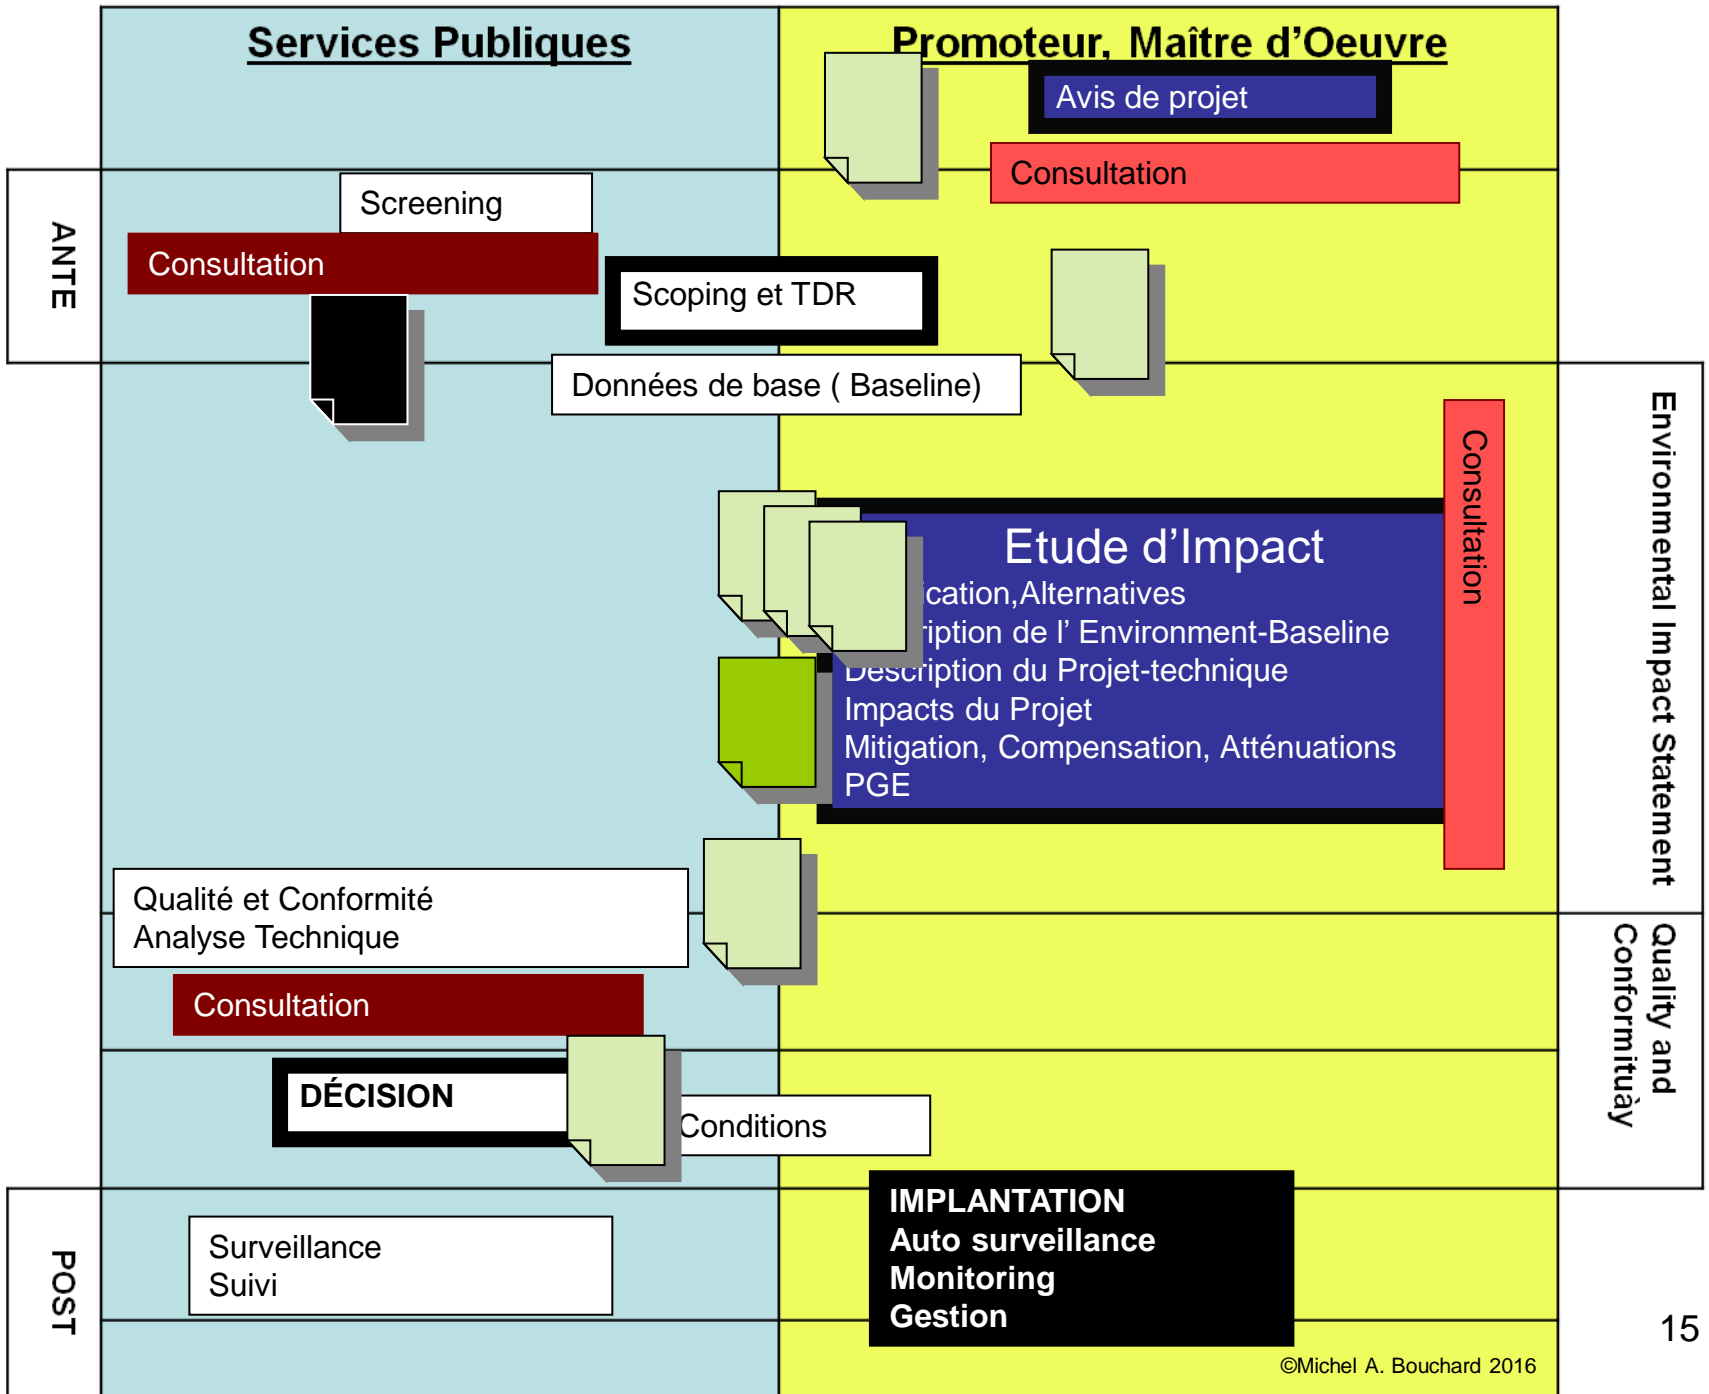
Services Publiques

Promoteur, Maître d'Oeuvre

Avis de projet

Consultation

ANTE

Screening

Consultation

Scoping et TDR

Données de base ( Baseline)

Etude d'Impact
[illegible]cation,Alternatives
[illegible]ription de l' Environment-Baseline
Description du Projet-technique
Impacts du Projet
Mitigation, Compensation, Atténuations
PGE

Consultation

Environmental Impact Statement

Qualité et Conformité
Analyse Technique

Consultation

Quality and Conformituày

DÉCISION

Conditions

POST

Surveillance
Suivi

IMPLANTATION
Auto surveillance
Monitoring
Gestion

15

©Michel A. Bouchard 2016